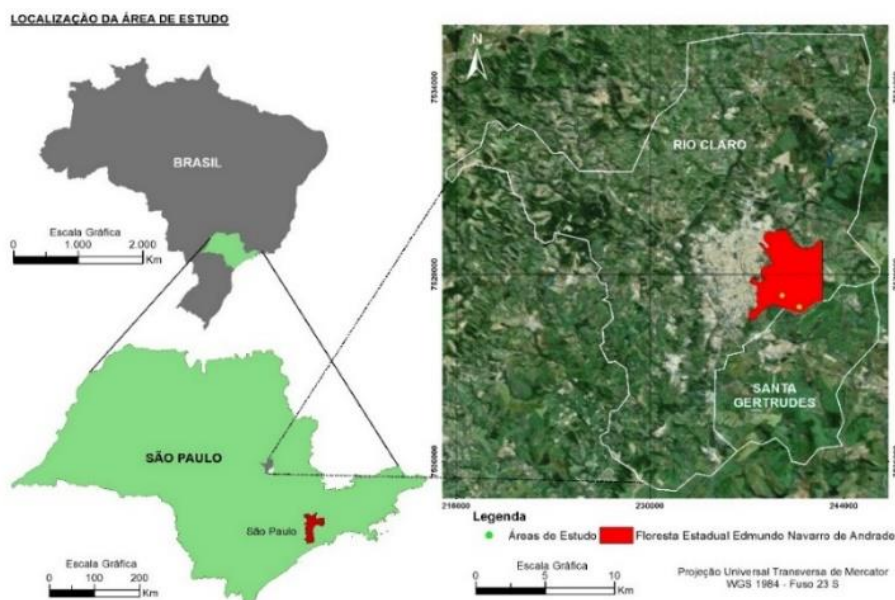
LOCALIZAÇÃO DA ÁREA DE ESTUDO

BRASIL

Escala Gráfica
0 1.000 2.000 Km

SÃO PAULO

São Paulo

Escala Gráfica
0 100 200 Km

N

RIO CLARO

SANTA GERTRUDES

7534000
7520000
7506000

216000 230000 244900

Legenda
Áreas de Estudo Floresta Estadual Edmundo Navarro de Andrade

Escala Gráfica
0 5 10 Km

Projeção Universal Transversa de Mercator
WGS 1984 - Fuso 23 S